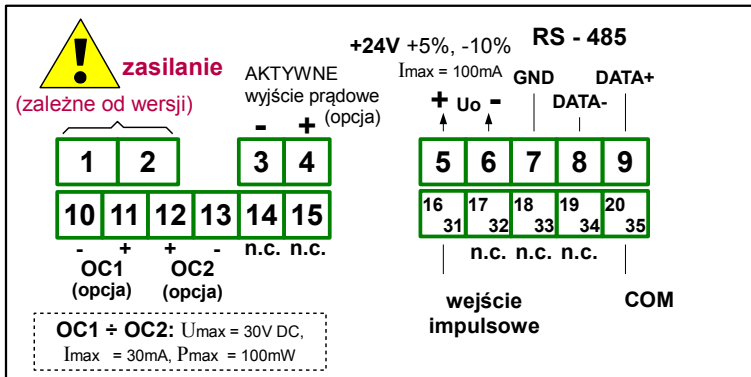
zasilanie
(zależne od wersji)

AKTYWNE
wyjście prądowe
(opcja)

- +

+24V +5%, -10%
Imax = 100mA

RS - 485

GND
DATA+
DATA-

+ Uo -

1 2 3 4 5 6 7 8 9

10 11 12 13 14 15

16 31 17 32 18 33 19 34 20 35

- + + -
OC1 (opcja) OC2 (opcja)

n.c. n.c.

n.c. n.c. n.c.

wejście impulsowe

COM

OC1 ÷ OC2: Umax = 30V DC, Imax = 30mA, Pmax = 100mW